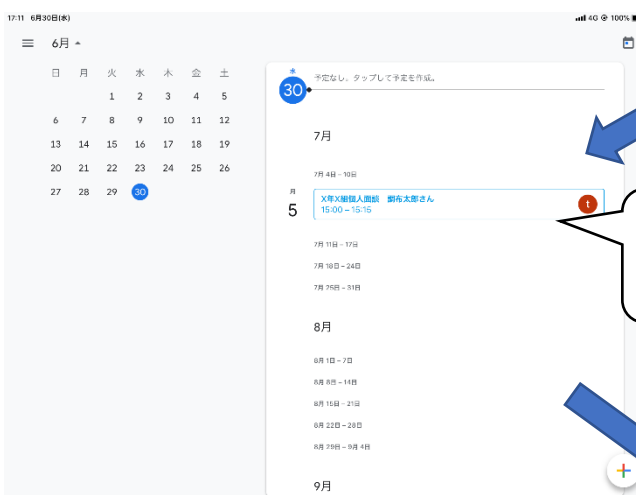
17:11 6月30日(水)

4G 100%

6月

| 日 | 月 | 火 | 水 | 木 | 金 | 土 |
|---|---|---|---|---|---|---|
|  |  | 1 | 2 | 3 | 4 | 5 |
| 6 | 7 | 8 | 9 | 10 | 11 | 12 |
| 13 | 14 | 15 | 16 | 17 | 18 | 19 |
| 20 | 21 | 22 | 23 | 24 | 25 | 26 |
| 27 | 28 | 29 | 30 |  |  |  |

水
30
予定なし。タップして予定を作成。

7月

7月 4日 – 10日

月
5
X年X組個人面談 調布太郎さん
15:00 – 15:15
t

7月 11日 – 17日

7月 18日 – 24日

7月 25日 – 31日

8月

8月 1日 – 7日

8月 8日 – 14日

8月 15日 – 21日

8月 22日 – 28日

8月 29日 – 9月 4日

9月